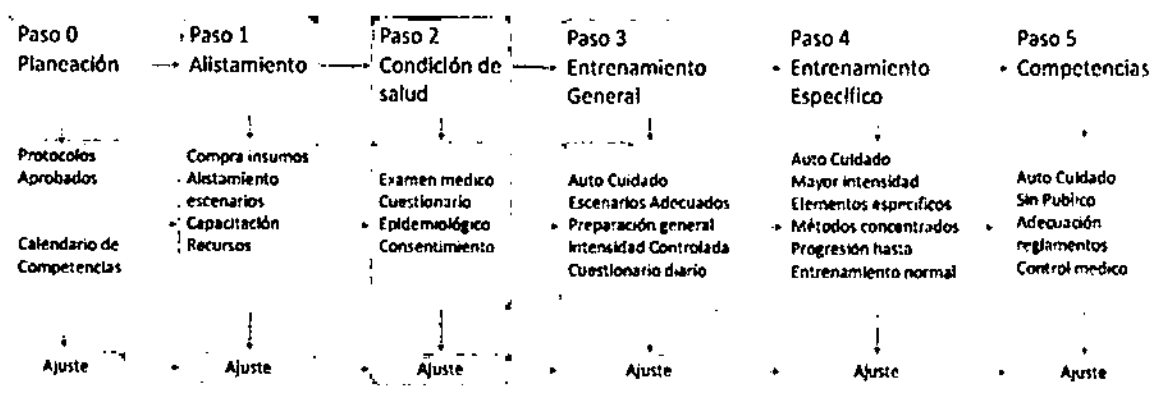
Paso 0
Planeación

Protocolos
Aprobados

Calendario de
Competencias

Ajuste

Paso 1
Alistamiento

Compra insumos
Alistamiento
escenarios
Capacitación
Recursos

Ajuste

Paso 2
Condición de
salud

Examen medico
Cuestionario
Epidemiológico
Consentimiento

Ajuste

Paso 3
Entrenamiento
General

Auto Cuidado
Escenarios Adecuados
Preparación general
Intensidad Controlada
Cuestionario diario

Ajuste

Paso 4
Entrenamiento
Específico

Auto Cuidado
Mayor intensidad
Elementos específicos
Métodos concentrados
Progresión hasta
Entrenamiento normal

Ajuste

Paso 5
Competencias

Auto Cuidado
Sin Publico
Adecuación
reglamentos
Control medico

Ajuste